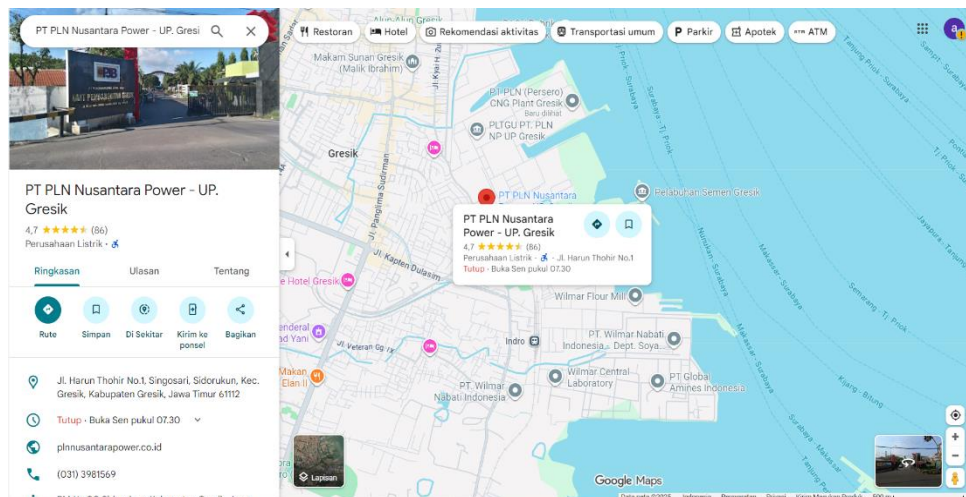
PT PLN Nusantara Power - UP. Gresi

Restoran
Hotel
Rekomendasi aktivitas
Transportasi umum
Parkir
Apotek
ATM

PT PLN Nusantara Power - UP. Gresik
4,7 ★★★★★ (86)
Perusahaan Listrik ·

Ringkasan
Ulasan
Tentang

Rute
Simpan
Di Sekitar
Kirim ke ponsel
Bagikan

Jl. Harun Thohir No.1, Singosari, Sidorukun, Kec. Gresik, Kabupaten Gresik, Jawa Timur 61112

Tutup · Buka Sen pukul 07.30

plnnusantarapower.co.id

(031) 3981569

Makam Sunan Gresik (Malik Ibrahim)
PT PLN (Persero) CNG Plant Gresik
Baru dilihat
PLTGU PT. PLN NP UP Gresik
Gresik
PT PLN Nusantara
Pelabuhan Semen Gresik

PT PLN Nusantara Power - UP. Gresik
4,7 ★★★★★ (86)
Perusahaan Listrik · · Jl. Harun Thohir No.1
Tutup · Buka Sen pukul 07.30

Jl. Panglima Sudirman
Jl. Kapten Dulasim
Hotel Gresik
Wilmar Flour Mill
PT. Wilmar Nabati Indonesia - Dept. Soya
Indro
Jl. Veteran
Wilmar Central Laboratory
PT Global Amines Indonesia
PT. Wilmar Nabati Indonesia
Makan Elan II
enderal d Yani
Tanjung Priok - Surabaya
Surabaya - Tj. Priok
Semarang - Tj. Priok
Makassar - Surabaya
Kijang - Bitung
Lapisan
Google Maps